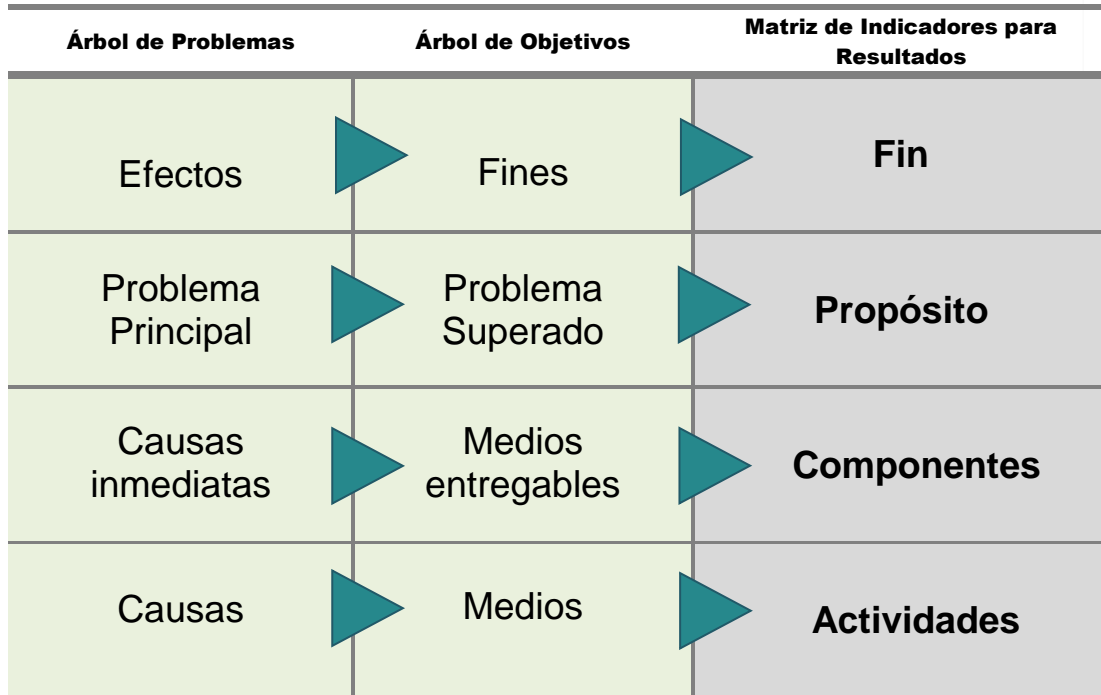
| Árbol de Problemas | Árbol de Objetivos | Matriz de Indicadores para Resultados |
|---|---|---|
| Efectos | Fines | Fin |
| Problema Principal | Problema Superado | Propósito |
| Causas inmediatas | Medios entregables | Componentes |
| Causas | Medios | Actividades |